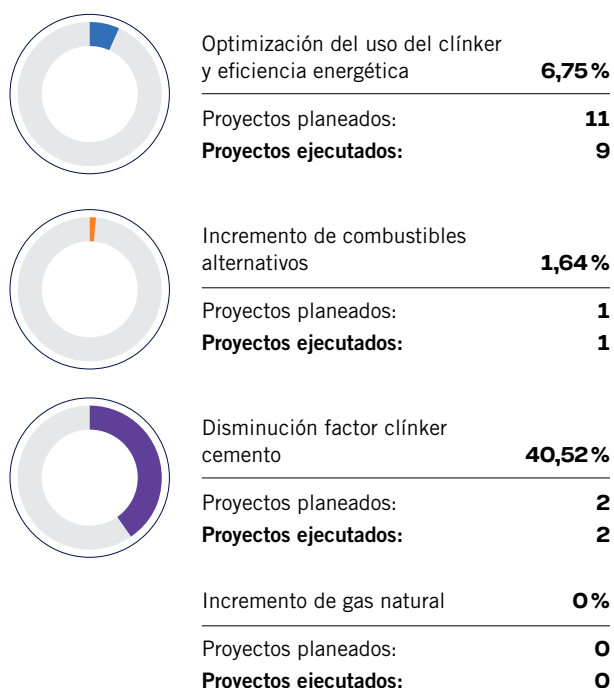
Optimización del uso del clínker y eficiencia energética 6,75%

Proyectos planeados: 11

**Proyectos ejecutados: 9**

Incremento de combustibles alternativos 1,64%

Proyectos planeados: 1

**Proyectos ejecutados: 1**

Disminución factor clínker cemento 40,52%

Proyectos planeados: 2

**Proyectos ejecutados: 2**

Incremento de gas natural 0%

Proyectos planeados: 0

**Proyectos ejecutados: 0**